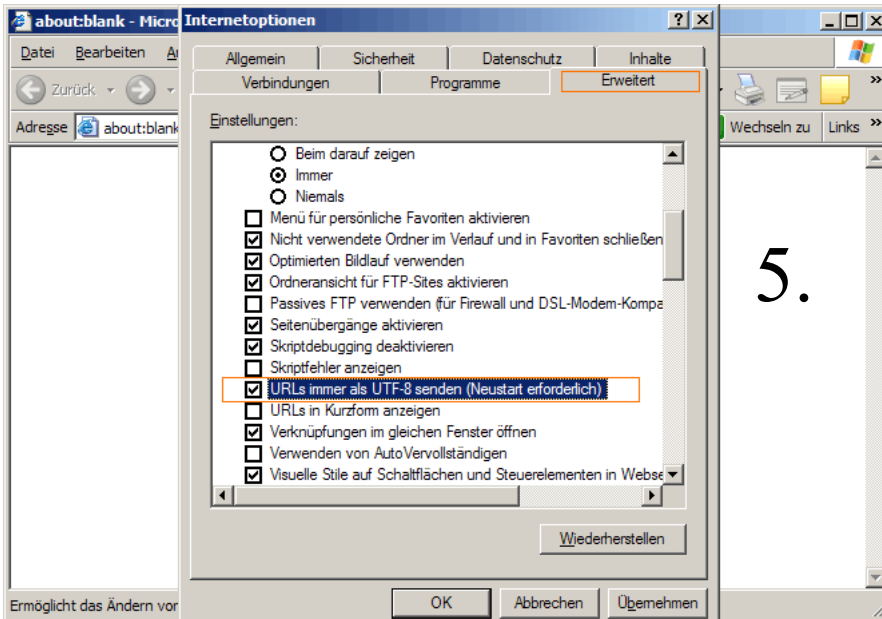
about:blank - Micro

Datei Bearbeiten A

Zurück

Adresse about:blank

Wechseln zu Links »

Ermöglicht das Ändern vor

Internetoptionen

? X

Allgemein Sicherheit Datenschutz Inhalte

Verbindungen Programme Erweitert

Einstellungen:

Beim darauf zeigen

Immer

Niemals

Menü für persönliche Favoriten aktivieren

Nicht verwendete Ordner im Verlauf und in Favoriten schließen

Optimierten Bildlauf verwenden

Ordneransicht für FTP-Sites aktivieren

Passives FTP verwenden (für Firewall und DSL-Modem-Kompa

Seitenübergänge aktivieren

Skriptdebugging deaktivieren

Skriptfehler anzeigen

URLs immer als UTF-8 senden (Neustart erforderlich)

URLs in Kurzform anzeigen

Verknüpfungen im gleichen Fenster öffnen

Verwenden von AutoVervollständigen

Visuelle Stile auf Schaltflächen und Steuerelementen in Webse

Wiederherstellen

OK Abbrechen Übernehmen

5.